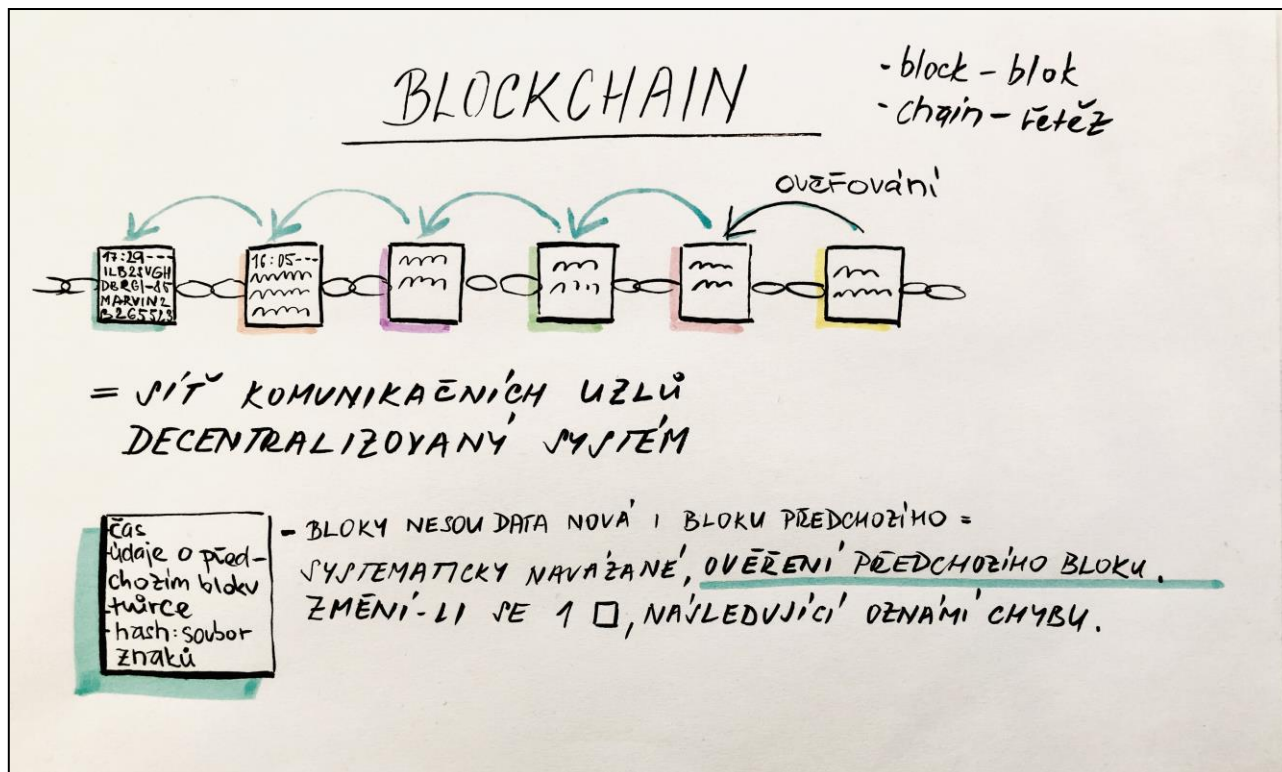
BLOCKCHAIN

- block - blok
- chain - řetěz

ověřování

17:29---
ILB2SVGH
DBRGI-05
MARVIN2
B265513

16:05---

= SÍŤ KOMUNIKAČNÍCH UZLŮ
DECENTRALIZOVANÝ SYSTÉM

čas
údaje o předchozím bloku
tvůrce
-hash: soubor znaků

- BLOKY NESOU DATA NOVÁ I BLOKU PŘEDCHOZÍHO = SYSTEMATICKY NAVÁZANÉ, OVĚŘENÍ PŘEDCHOZÍHO BLOKU. ZMĚNÍ-LI SE 1 □, NÁSLEDUJÍCÍ OZNÁMÍ CHYBU.